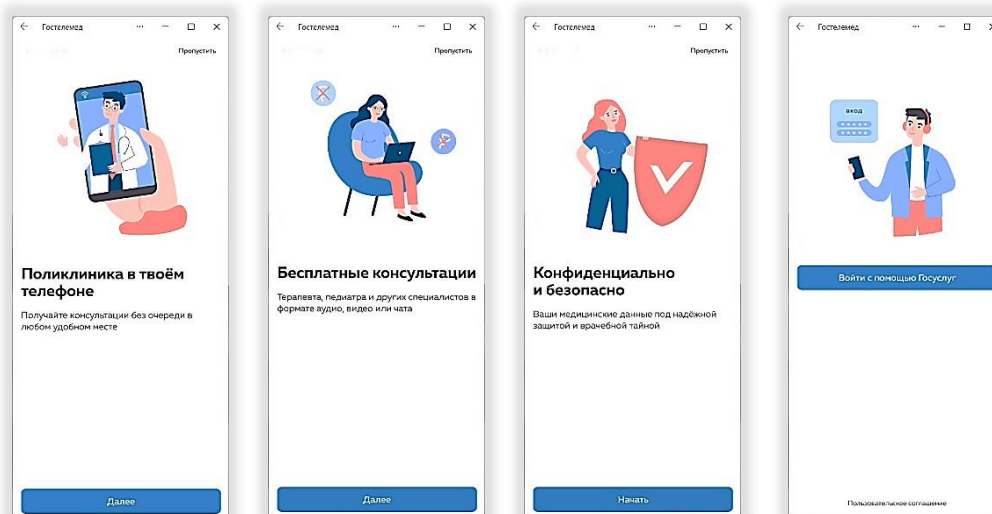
← Гостелемед ··· — ☐ ✕

Пропустить

Поликлиника в твоём телефоне

Получайте консультации без очереди в любом удобном месте

Далее

← Гостелемед ··· — ☐ ✕

Пропустить

Бесплатные консультации

Терапевта, педиатра и других специалистов в формате аудио, видео или чата

Далее

← Гостелемед ··· — ☐ ✕

Пропустить

Конфиденциально и безопасно

Ваши медицинские данные под надёжной защитой и врачебной тайной

Начать

← Гостелемед ··· — ☐ ✕

вход

Войти с помощью Госуслуг

Пользовательское соглашение